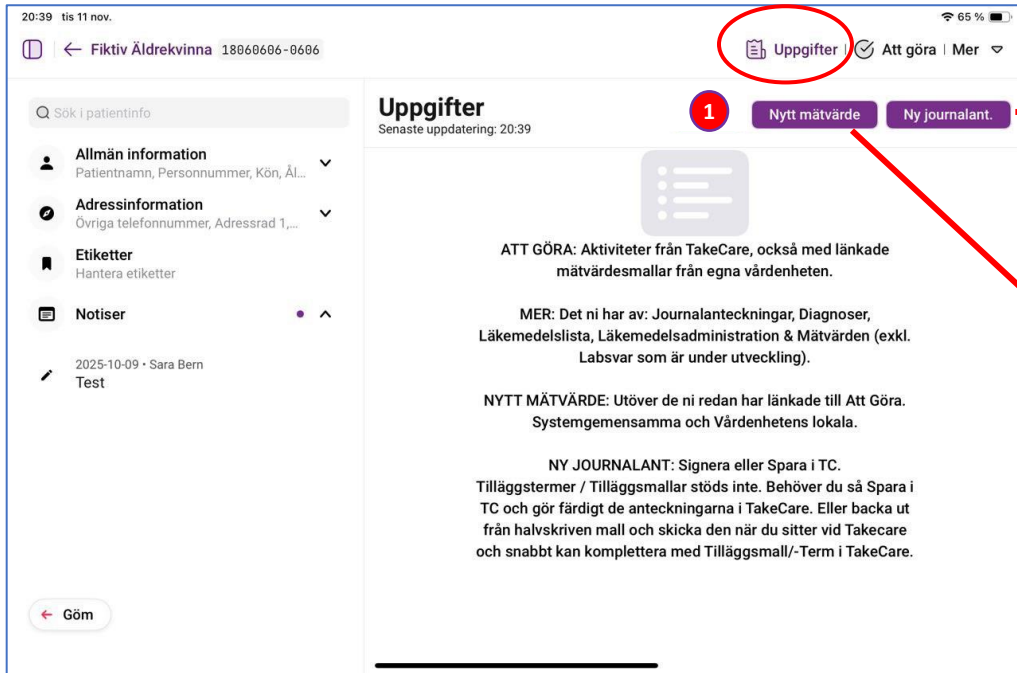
20:39 tis 11 nov.

65 %

← Fiktiv Äldrekvinna 18060606-0606

Uppgifter | Att göra | Mer

Sök i patientinfo

Allmän information
Patientnamn, Personnummer, Kön, Ål...

Adressinformation
Övriga telefonnummer, Adressrad 1,...

Etiketter
Hantera etiketter

Notiser

2025-10-09 • Sara Bern
Test

← Göm

Uppgifter
Senaste uppdatering: 20:39

1

Nytt mätvärde

Ny journalant.

ATT GÖRA: Aktiviteter från TakeCare, också med länkade mätvärdesmallar från egna vårdenheten.

MER: Det ni har av: Journalanteckningar, Diagnoser, Läkemedelslista, Läkemedelsadministration & Mätvärden (exkl. Labsvar som är under utveckling).

NYTT MÄTVÄRDE: Utöver de ni redan har länkade till Att Göra. Systemgemensamma och Vårdenhetens lokala.

NY JOURNALANT: Signera eller Spara i TC. Tilläggstermer / Tilläggsmallar stöds inte. Behöver du så Spara i TC och gör färdigt de anteckningarna i TakeCare. Eller backa ut från halvskriven mall och skicka den när du sitter vid Takecare och snabbt kan komplettera med Tilläggsmall/-Term i TakeCare.